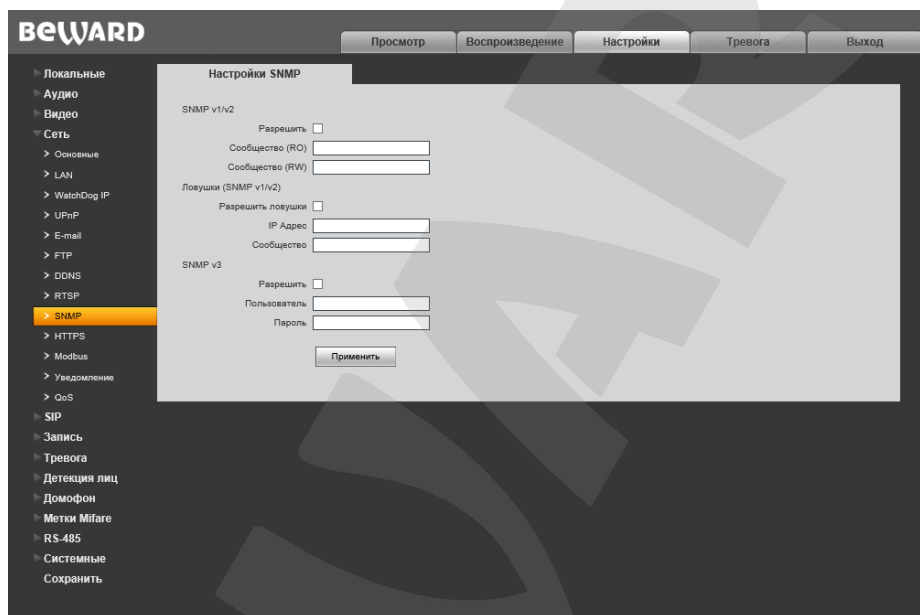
BeWARD

Просмотр | Воспроизведение | Настройки | Тревога | Выход

Локальные
Аудио
Видео
Сеть
> Основные
> LAN
> WatchDog IP
> UPnP
> E-mail
> FTP
> DDNS
> RTSP
> SNMP
> HTTPS
> Modbus
> Уведомление
> QoS
SIP
Запись
Тревога
Детекция лиц
Домофон
Метки Mifare
RS-485
Системные
Сохранить

Настройки SNMP

SNMP v1/v2
Разрешить
Сообщество (RO)
Сообщество (RW)
Ловушки (SNMP v1/v2)
Разрешить ловушки
IP Адрес
Сообщество
SNMP v3
Разрешить
Пользователь
Пароль

Применить